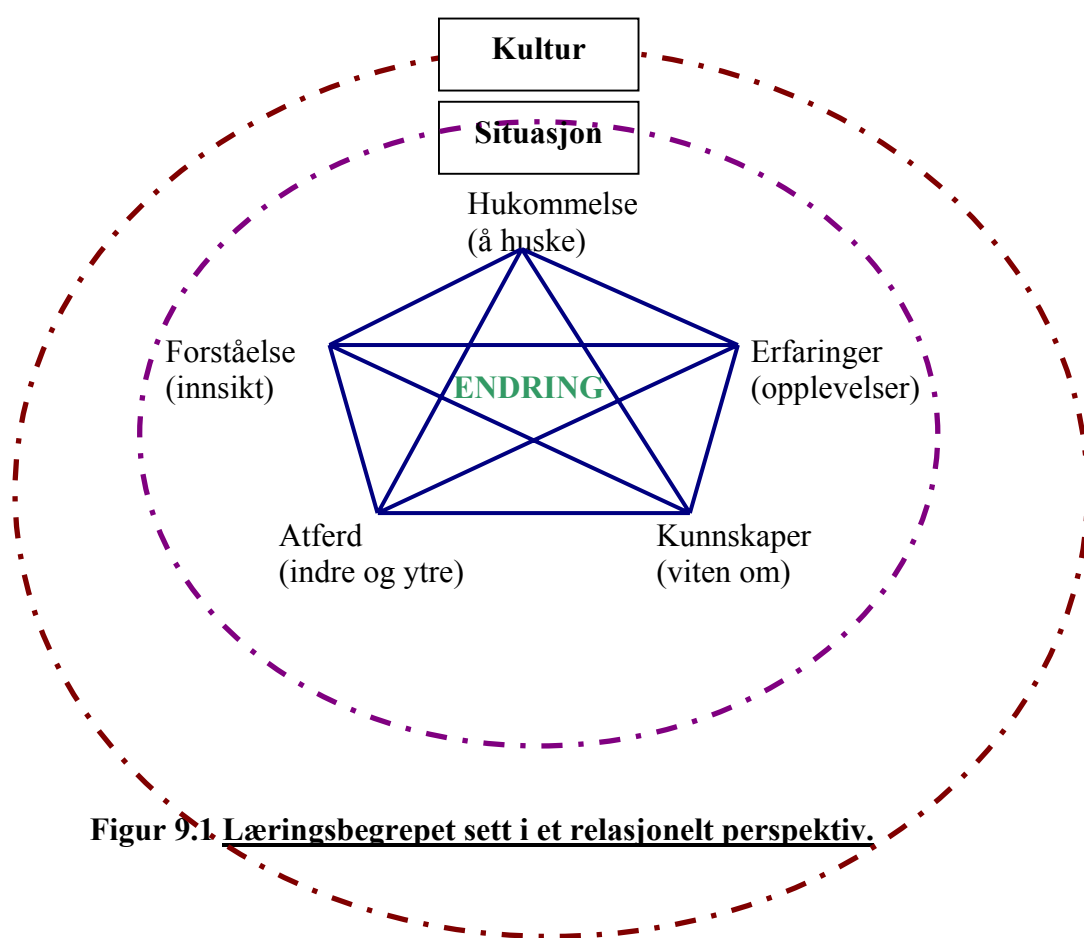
Kultur

Situasjon

Hukommelse
(å huske)

Forståelse
(innsikt)

ENDRING

Erfaringer
(opplevelser)

Atferd
(indre og ytre)

Kunnskaper
(viten om)

Figur 9.1 Læringsbegrepet sett i et relasjonelt perspektiv.